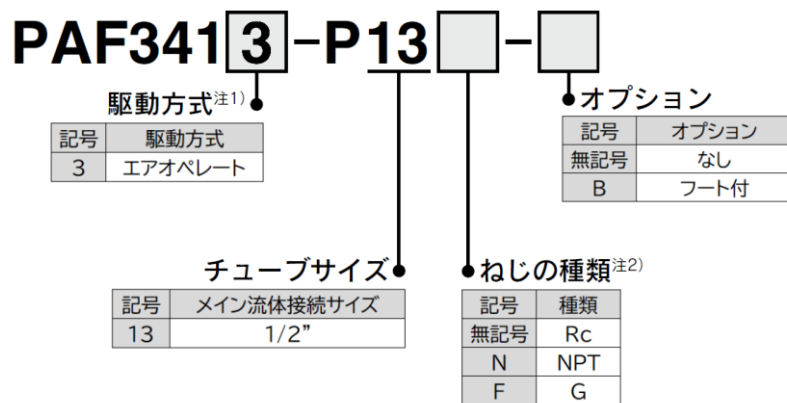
PAF341 3 -P13 -

駆動方式注1)

| 記号 | 駆動方式 |
|---|---|
| 3 | エアオペレート |

オプション

| 記号 | オプション |
|---|---|
| 無記号 | なし |
| B | フート付 |

チューブサイズ

| 記号 | メイン流体接続サイズ |
|---|---|
| 13 | 1/2" |

ねじの種類注2)

| 記号 | 種類 |
|---|---|
| 無記号 | Rc |
| N | NPT |
| F | G |